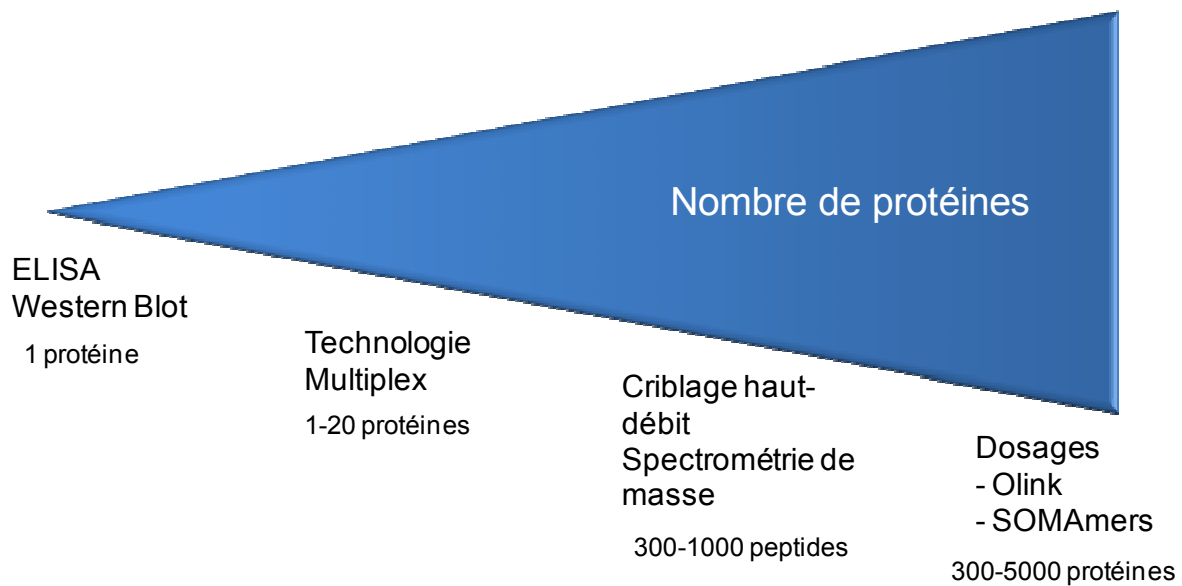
Nombre de protéines

ELISA
Western Blot

1 protéine

Technologie
Multiplex

1-20 protéines

Criblage haut-débit
Spectrométrie de masse

300-1000 peptides

Dosages
- Olink
- SOMAmers

300-5000 protéines